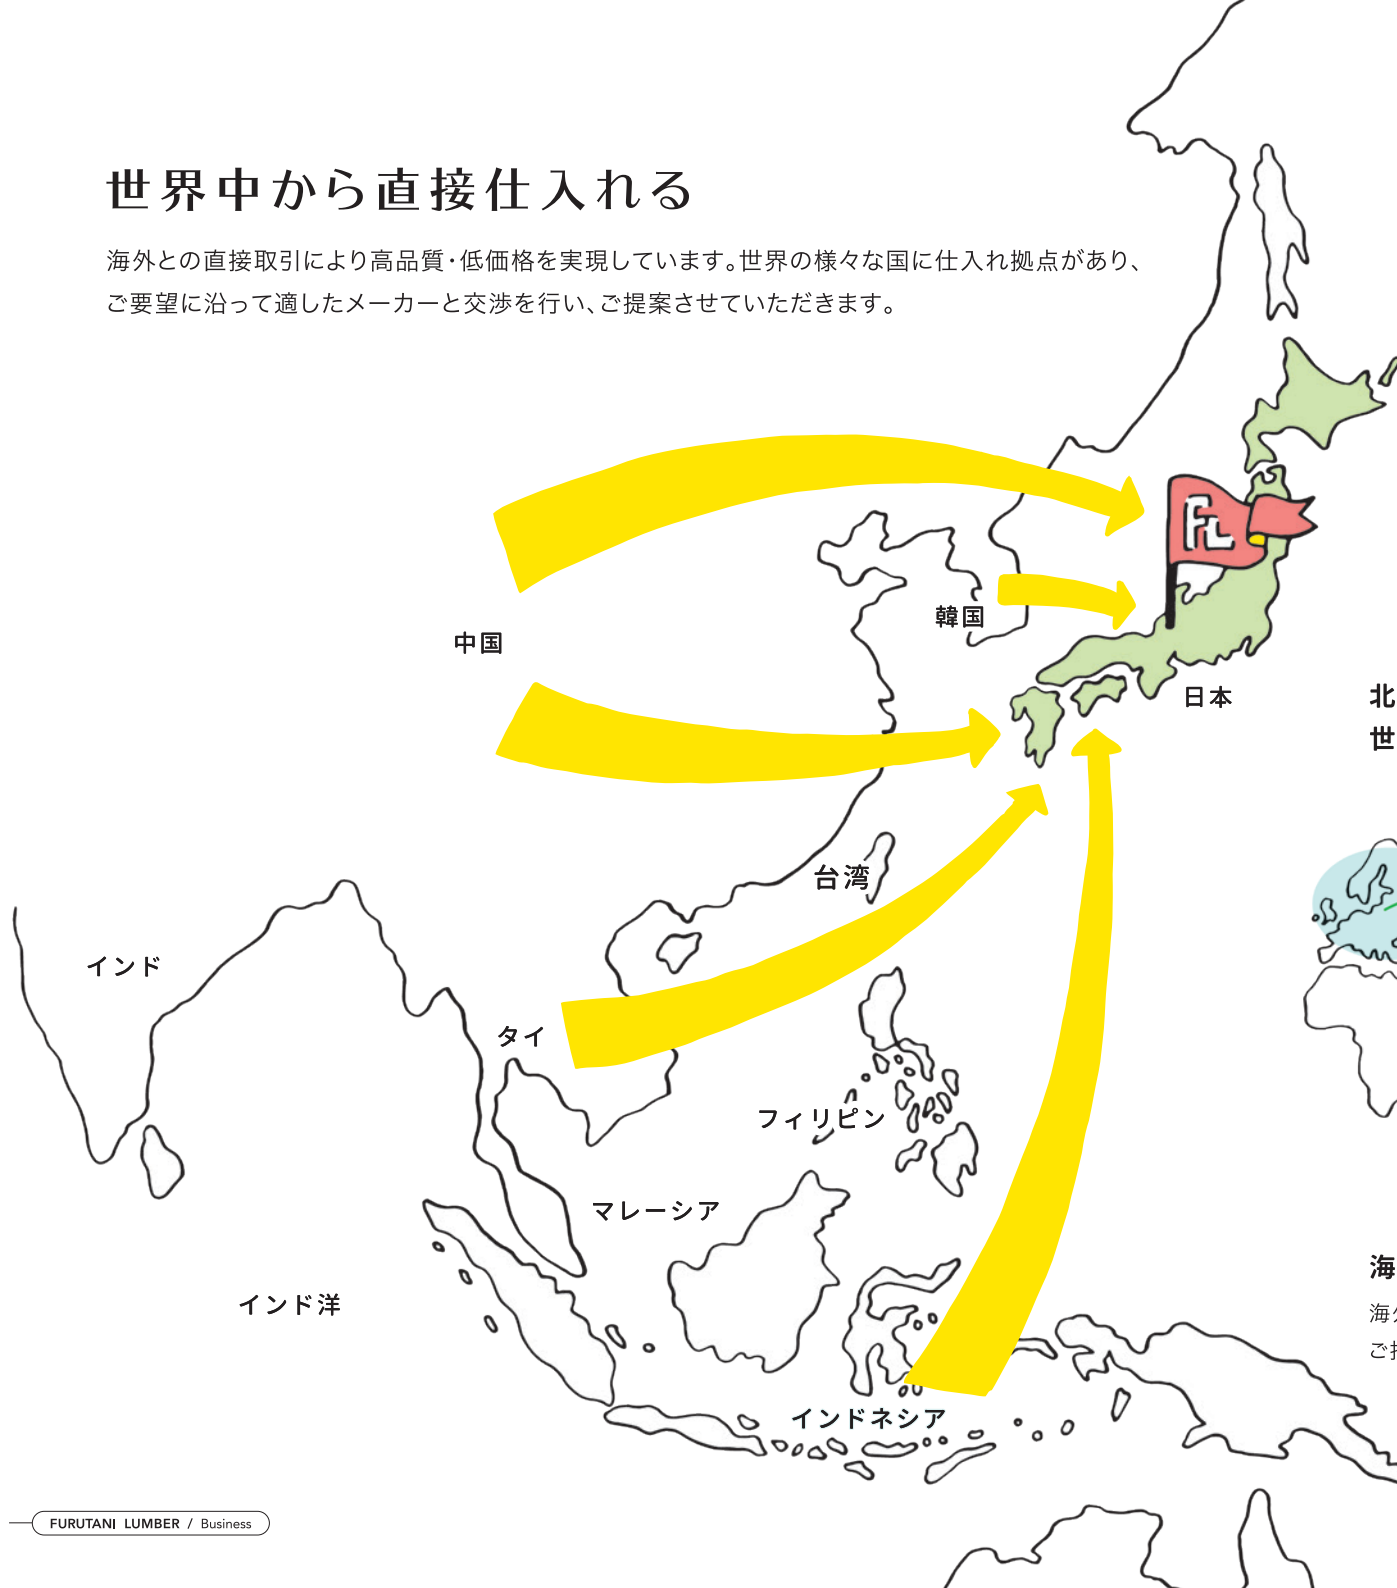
世界中から直接仕入れる

海外との直接取引により高品質・低価格を実現しています。世界の様々な国に仕入れ拠点があり、ご要望に沿って適したメーカーと交渉を行い、ご提案させていただきます。

FL

中国

韓国

日本

北

世

台湾

インド

タイ

フィリピン

マレーシア

インド洋

インドネシア

海

海

ご

FURUTANI LUMBER / Business